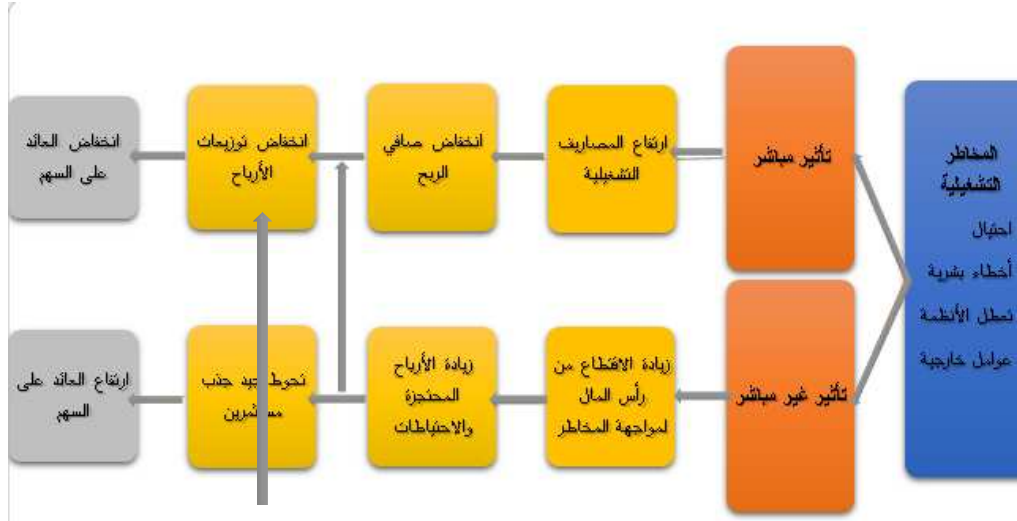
المخاطر التشغيلية
احتيال
أخطاء بشرية
تعطل الأنظمة
عوامل خارجية

تأثير مباشر

ارتفاع المصاريف التشغيلية

انخفاض صافي الربح

انخفاض توزيعات الأرباح

انخفاض العائد على السهم

تأثير غير مباشر

زيادة الاقتطاع من رأس المال لمواجهة المخاطر

زيادة الأرباح المحتجزة والاحتياطات

تحوط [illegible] جذب مستثمرين

ارتفاع العائد على السهم